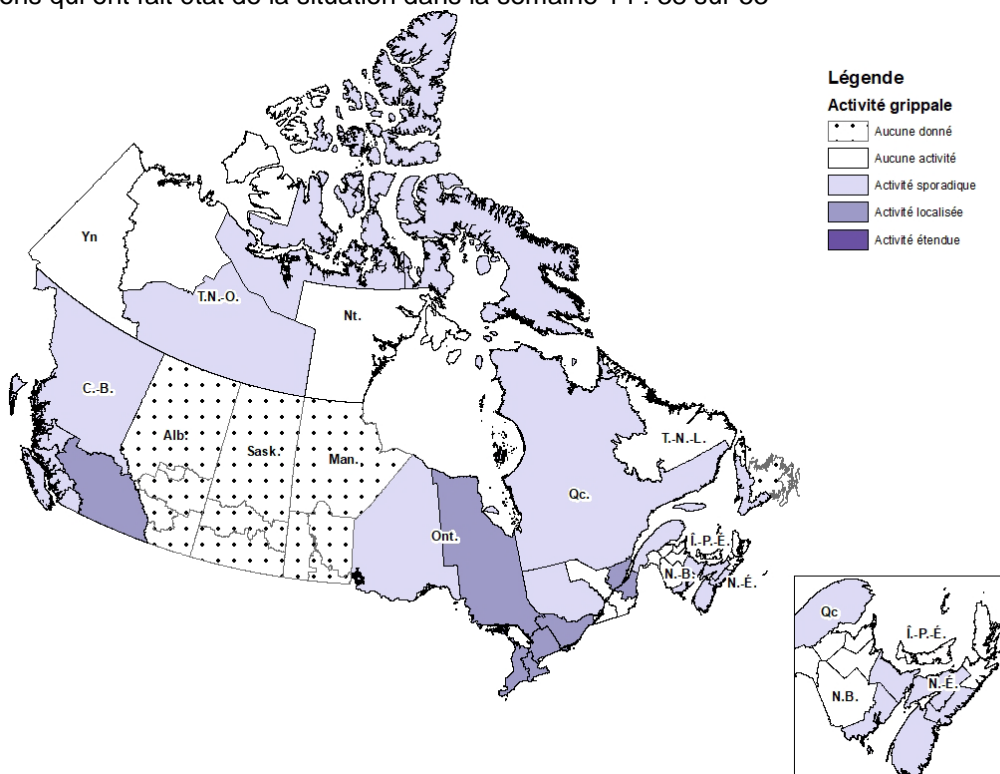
ons qui ont fait état de la situation dans la semaine 11 : 53 sur 53

Légende
Activité grippale
Aucune donné
Aucune activité
Activité sporadique
Activité localisée
Activité étendue

Yn
T.N.-O.
Nt.
C.-B.
Alb.
Sask.
Man.
Ont.
Qc.
T.-N.-L.
Î.-P.-É.
N.-B.
N.-É.

Qc
Î.-P.-É.
N.-É.
N.B.